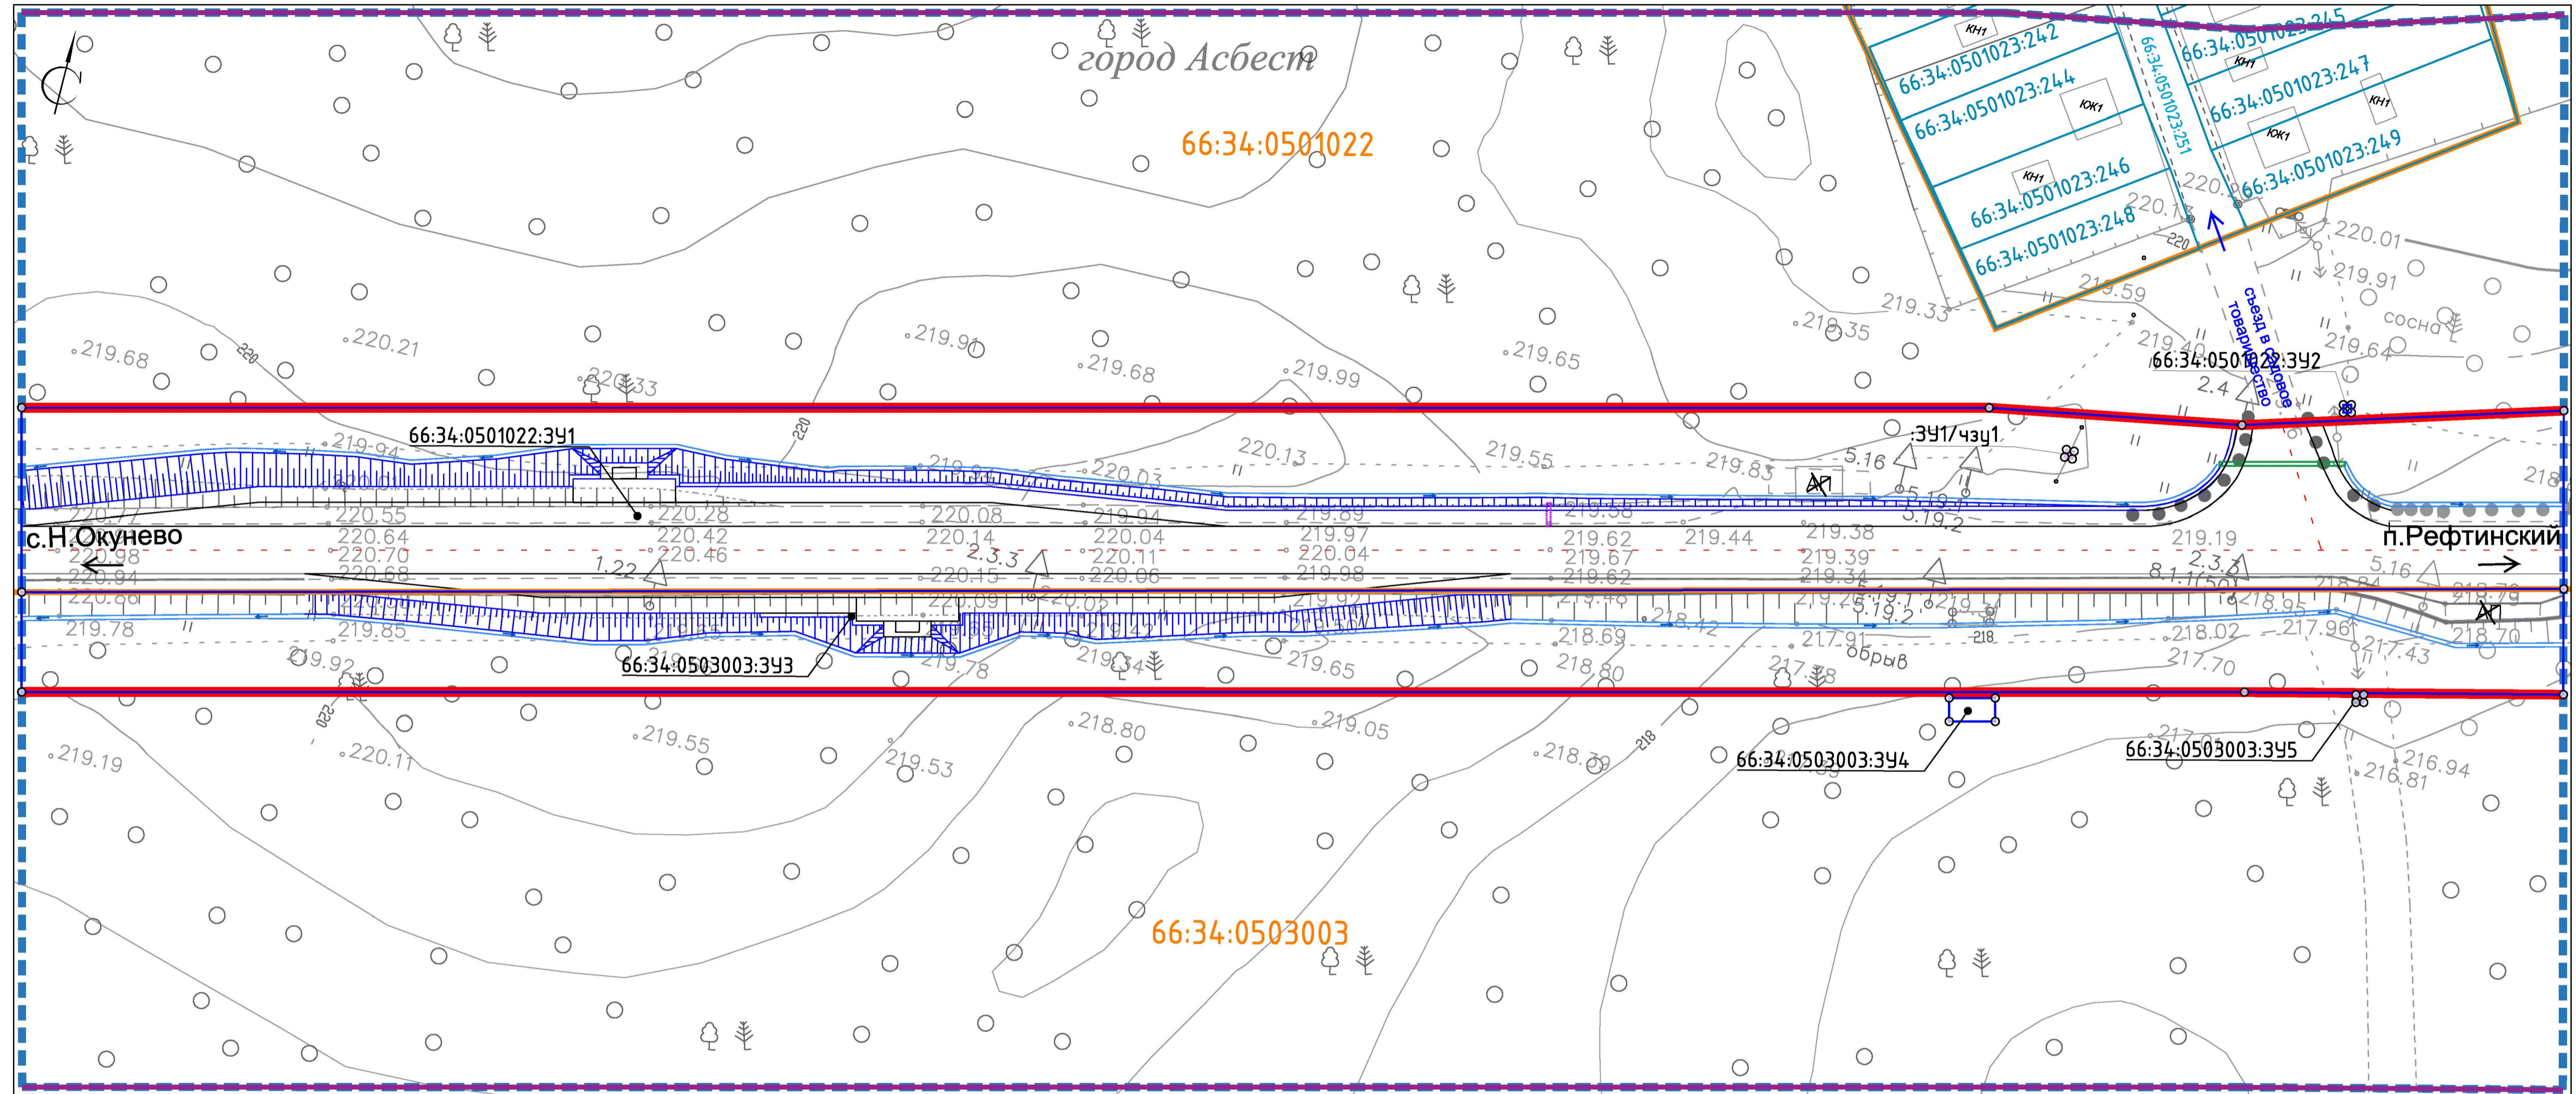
С

город Асбест

66:34:0501022

66:34:0501023:242
66:34:0501023:245
КН1
66:34:0501023:244
66:34:0501023:251
66:34:0501023:247
ЮК1
КН1
ЮК1
66:34:0501023:249
КН1
66:34:0501023:246
66:34:0501023:248
220.13
220.9
220
220.01
219.91
219.59
219.33
сосна
съезд в садовое товарищество
219.40
219.64
219.35
219.65
219.68
220.21
219.91
219.68
219.99
220.33
220
66:34:0501022:ЗУ2
2.4
66:34:0501022:ЗУ1
:ЗУ1/чзу1
219.94
220.13
219.55
219.83
5.16
220.03
219.93
220
220.72
220.55
220.28
220.08
219.94
219.89
219.58
5.19.1
5.19.2
218
с.Н.Окунево
220.64
220.42
220.14
220.04
219.97
219.62
219.44
219.38
219.19
п.Рефтинский
220.98
220.70
220.46
2.3.3
220.11
220.04
219.67
219.39
2.3.3
220.94
220.68
1.22
220.15
220.06
219.98
219.62
219.34
8.1.1(50)
5.16
220.86
220.09
220.05
219.46
219.26
5.19.1
218.84
218.79
219.78
219.85
218.42
5.19.2
218.95
219.47
218.69
217.91
218.02
217.96
218.70
66:34:0503003:ЗУ3
219.92
219.78
219.34
219.65
218.80
217.78
обрыв
217.70
217.43
218
220
218.80
219.05
219.55
219.53
218.39
219.19
220.11
217.01
216.94
66:34:0503003:ЗУ4
66:34:0503003:ЗУ5
216.81

66:34:0503003